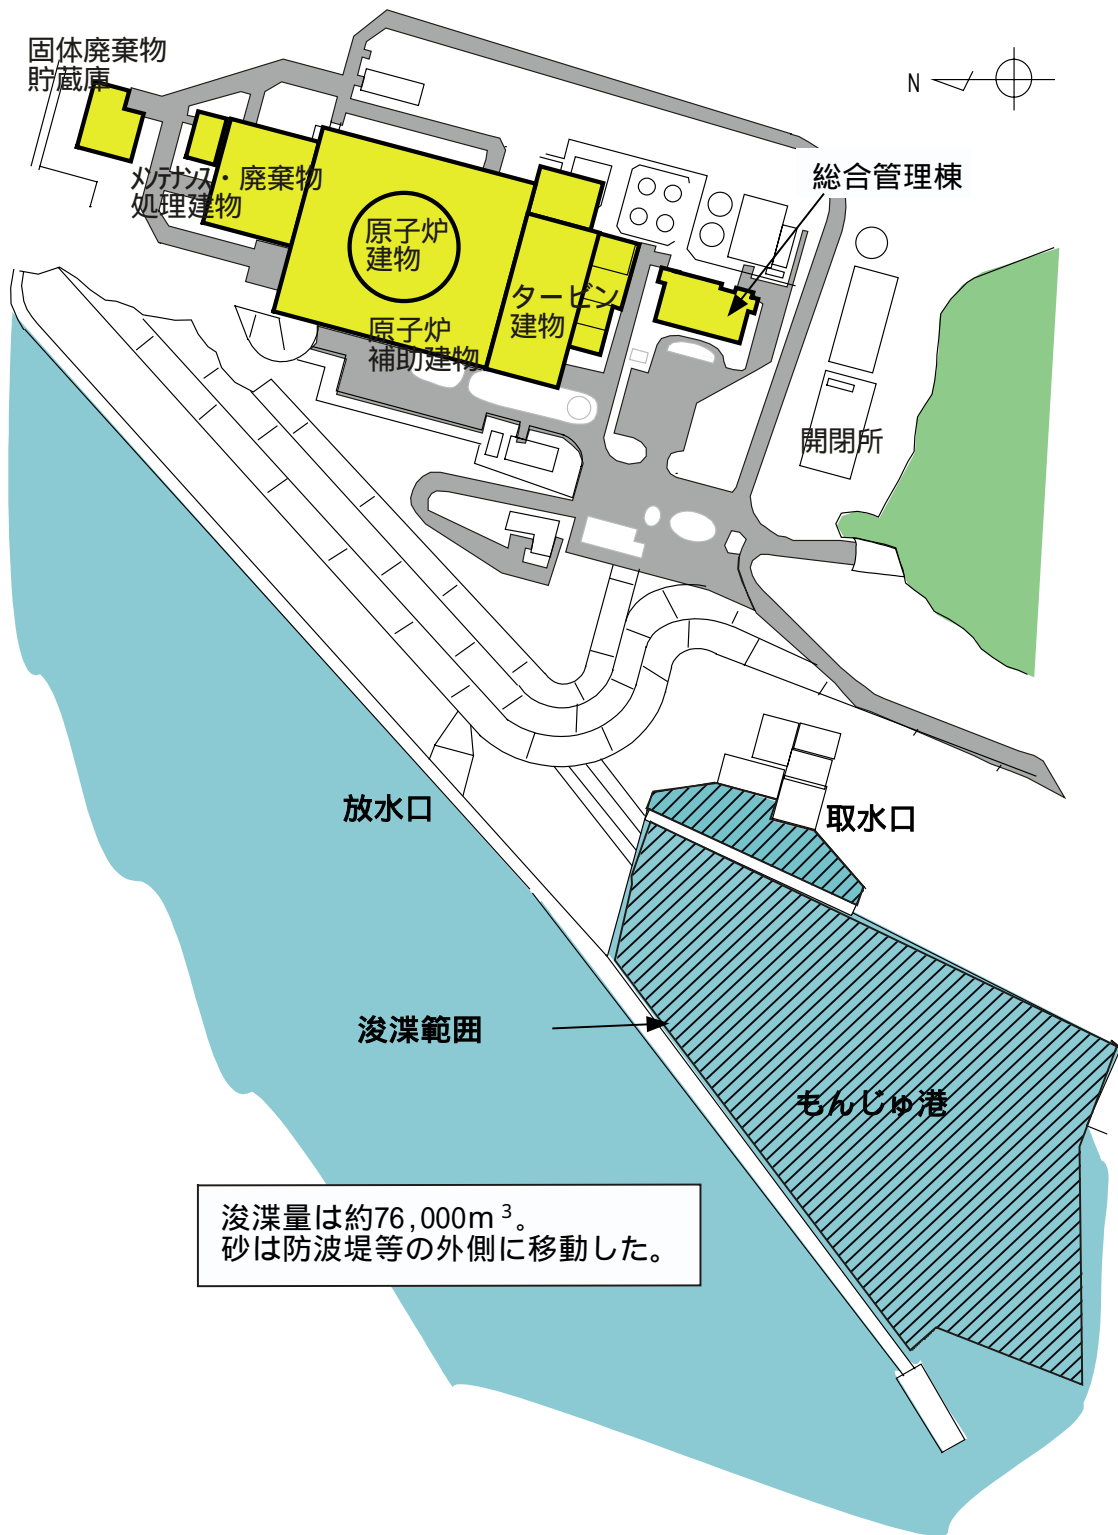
固体廃棄物
貯蔵庫

N

メンテナンス・廃棄物
処理建物

原子炉
建物

総合管理棟

タービン
建物

原子炉
補助建物

開閉所

放水口

取水口

浚渫範囲

もんじゅ港

浚渫量は約76,000m$^3$。
砂は防波堤等の外側に移動した。